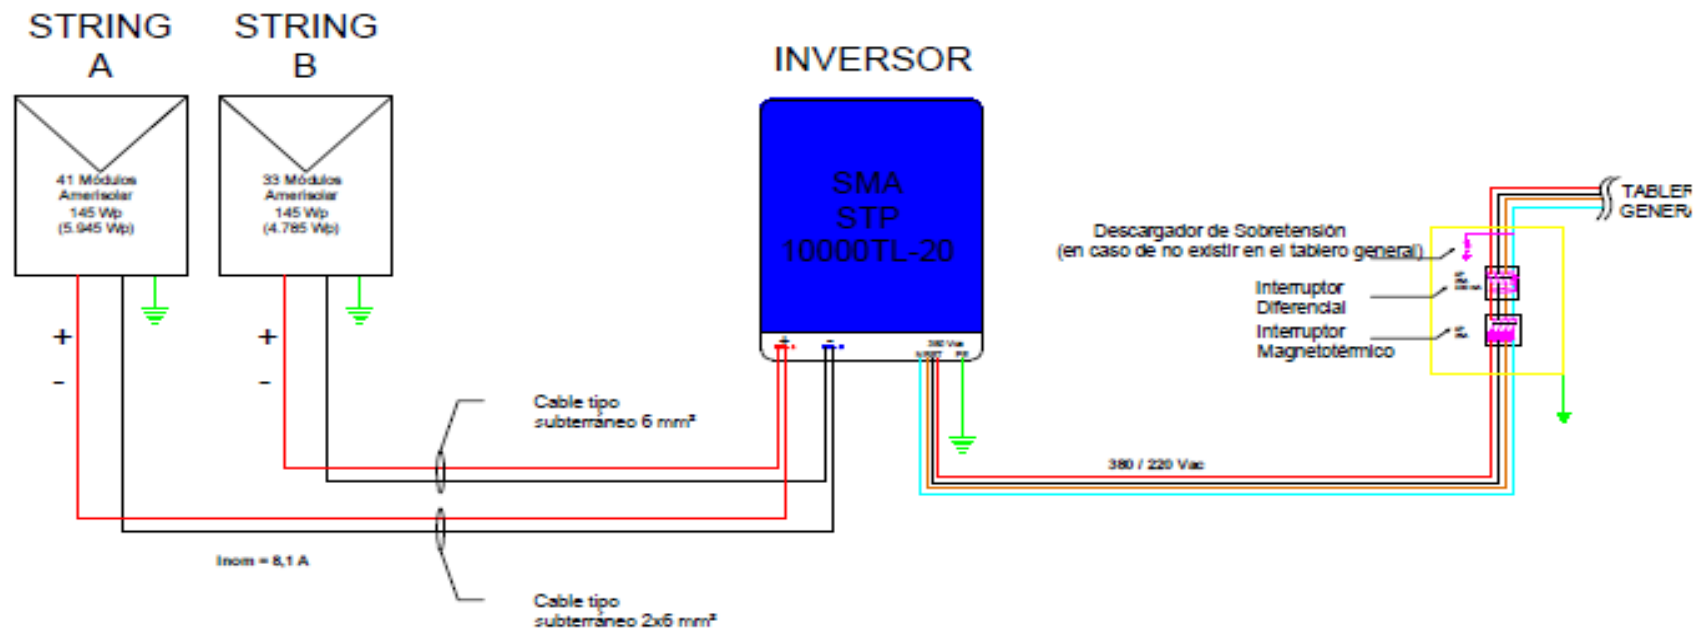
STRING A

STRING B

INVERSOR

41 Módulos Amerisolar 145 Wp (5.945 Wp)

33 Módulos Amerisolar 145 Wp (4.785 Wp)

SMA STP 10000TL-20

+
-

+
-

380 Vac
N/1/2/3 PE

TABLER
GENER

Descargador de Sobretensión (en caso de no existir en el tablero general)

Interruptor Diferencial

Interruptor Magnetotérmico

Cable tipo subterráneo 6 mm²

380 / 220 Vac

Inom = 8,1 A

Cable tipo subterráneo 2x6 mm²